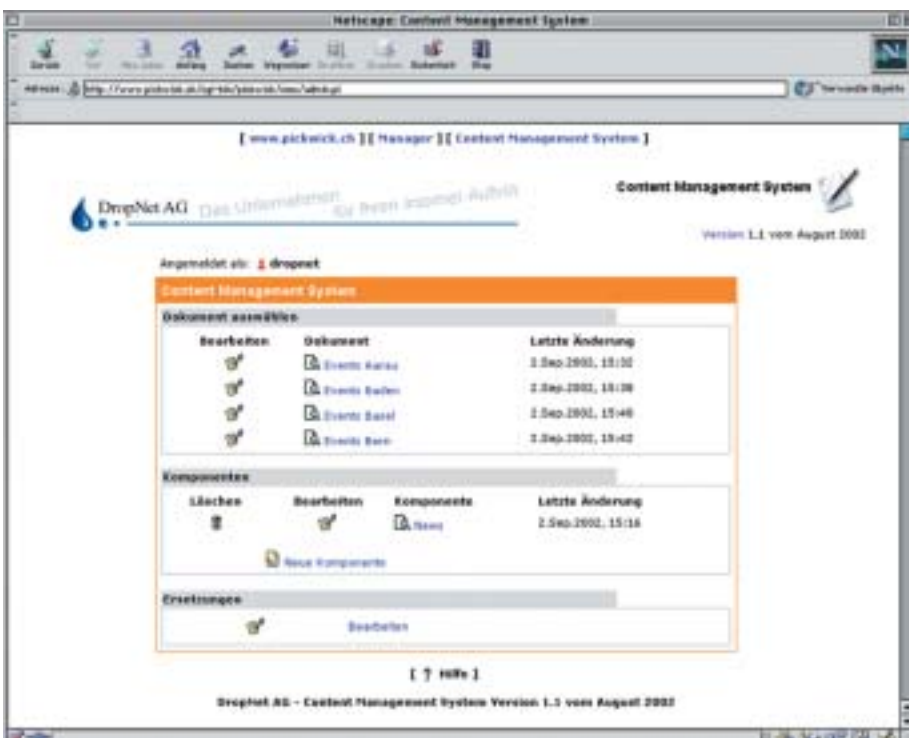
Netscape: Content Management System

Zurück Vor Neu laden Anfang Suchen Netscape Drucken Sicherheit Stop

Adresse: http://www.pickwick.ch/cgi-bin/pickwick/cms/admin.pl

Verwandte Objekte

[ www.pickwick.ch ][ Manager ][ Content Management System ]

DropNet AG Das Unternehmen für Ihren Internet Auftritt

Content Management System

Version 1.1 vom August 2002

Angemeldet als: dropnet

Content Management System

Dokument auswählen

| Bearbeiten | Dokument | Letzte Änderung |
|---|---|---|
| | Events Aarau | 2.Sep.2002, 15:32 |
| | Events Baden | 2.Sep.2002, 15:38 |
| | Events Basel | 2.Sep.2002, 15:40 |
| | Events Bern | 2.Sep.2002, 15:42 |

Komponenten

| Löschen | Bearbeiten | Komponente | Letzte Änderung |
|---|---|---|---|
| | | News | 2.Sep.2002, 15:16 |

Neue Komponente

Ersetzungen

Bearbeiten

[ ? Hilfe ]

DropNet AG - Content Management System Version 1.1 vom August 2002